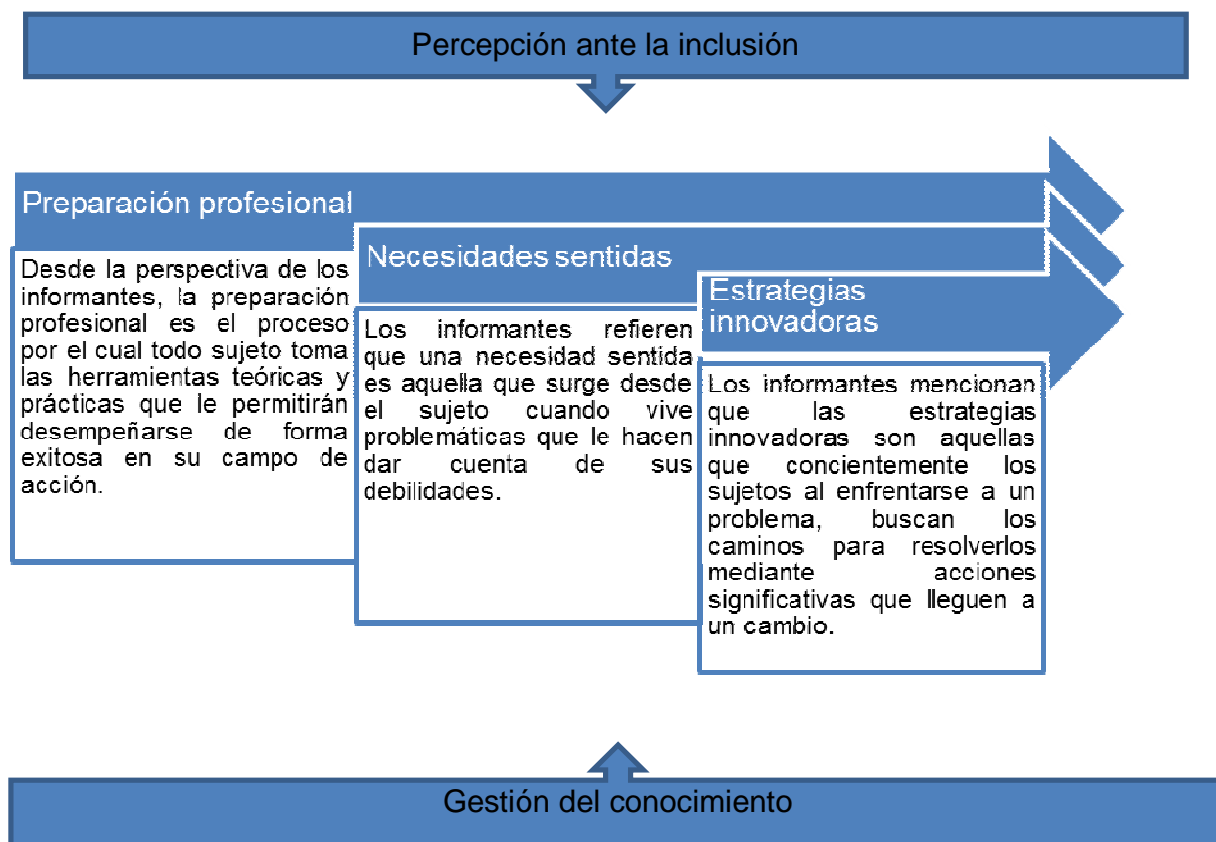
Percepción ante la inclusión

Preparación profesional

Desde la perspectiva de los informantes, la preparación profesional es el proceso por el cual todo sujeto toma las herramientas teóricas y prácticas que le permitirán desempeñarse de forma exitosa en su campo de acción.

Necesidades sentidas

Los informantes refieren que una necesidad sentida es aquella que surge desde el sujeto cuando vive problemáticas que le hacen dar cuenta de sus debilidades.

Estrategias innovadoras

Los informantes mencionan que las estrategias innovadoras son aquellas que concientemente los sujetos al enfrentarse a un problema, buscan los caminos para resolverlos mediante acciones significativas que lleguen a un cambio.

Gestión del conocimiento